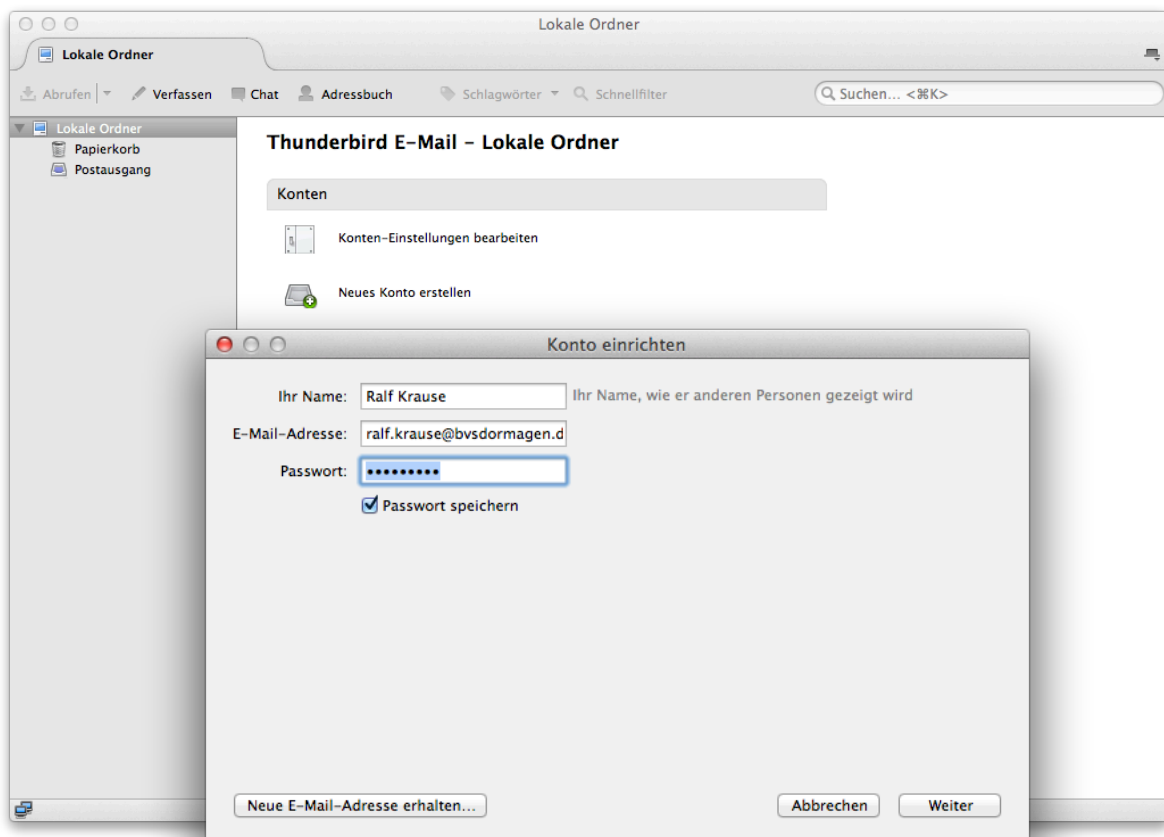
Lokale Ordner

Lokale Ordner

Abrufen Verfassen Chat Adressbuch Schlagwörter Schnellfilter Suchen... <⌘K>

Lokale Ordner
Papierkorb
Postausgang

Thunderbird E-Mail - Lokale Ordner

Konten

Konten-Einstellungen bearbeiten

Neues Konto erstellen

Konto einrichten

Ihr Name: Ralf Krause Ihr Name, wie er anderen Personen gezeigt wird

E-Mail-Adresse: ralf.krause@bvsdormagen.d

Passwort: •••••••••

Passwort speichern

Neue E-Mail-Adresse erhalten...

Abbrechen

Weiter